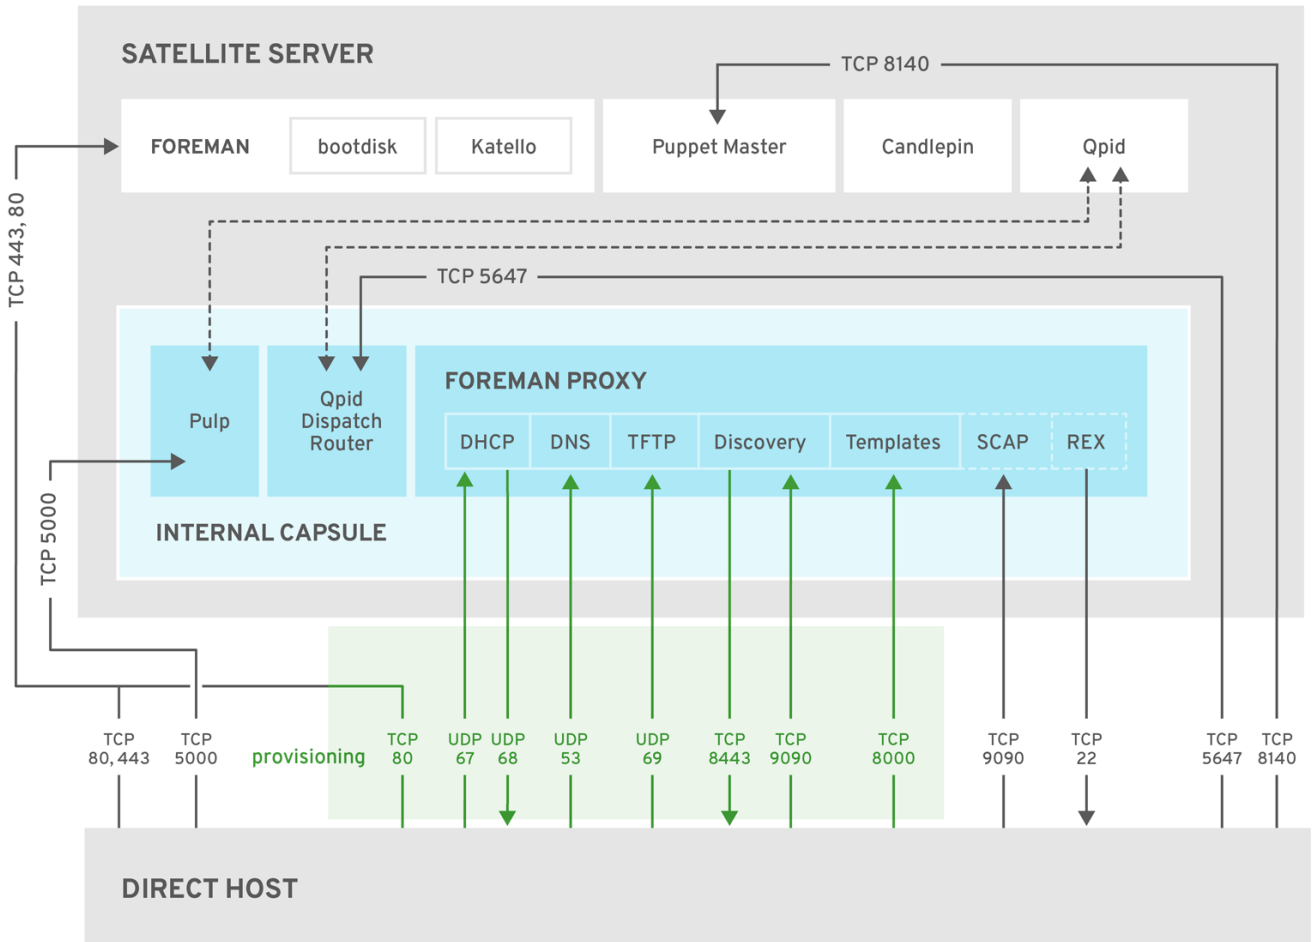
SATELLITE SERVER

TCP 8140

FOREMAN bootdisk Katello

Puppet Master

Candlepin

Qpid

TCP 443, 80

TCP 5647

Pulp

Qpid Dispatch Router

FOREMAN PROXY

DHCP DNS TFTP Discovery Templates SCAP REX

TCP 5000

INTERNAL CAPSULE

TCP 80, 443

TCP 5000

provisioning

TCP 80

UDP 67

UDP 68

UDP 53

UDP 69

TCP 8443

TCP 9090

TCP 8000

TCP 9090

TCP 22

TCP 5647

TCP 8140

DIRECT HOST